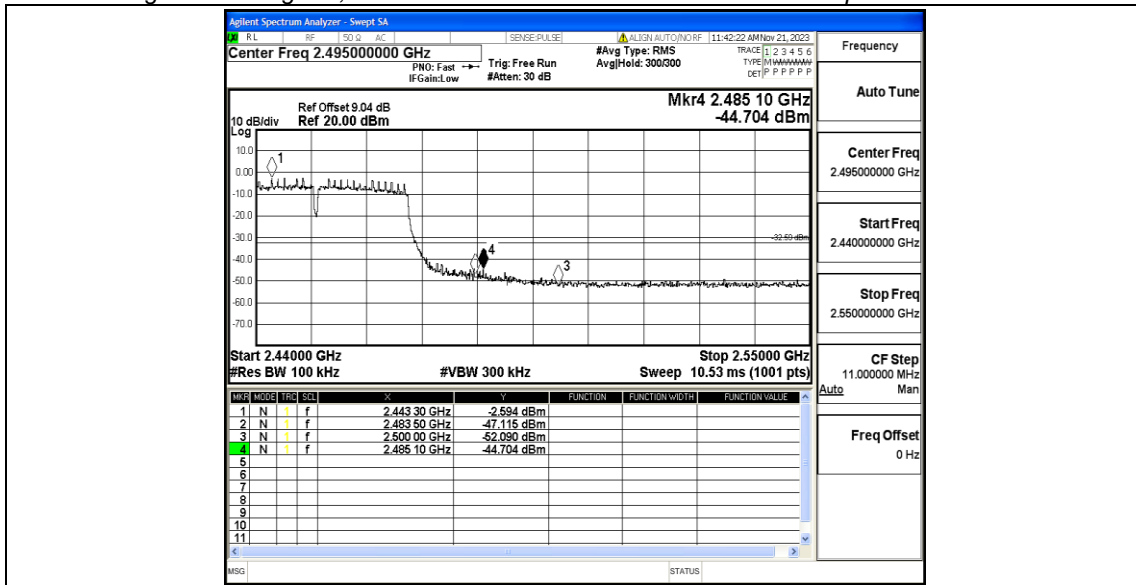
Agilent Spectrum Analyzer - Swept SA

RL RF 50 Ω AC SENSE:PULSE ALIGN AUTO/NORF 11:42:22 AM Nov 21, 2023

Center Freq 2.495000000 GHz

PNO: Fast IFGain:Low

Trig: Free Run #Atten: 30 dB

#Avg Type: RMS Avg|Hold: 300/300

TRACE 1 2 3 4 5 6 TYPE M WWWWW DET P P P P P P

Frequency

Ref Offset 9.04 dB 10 dB/div Ref 20.00 dBm

Mkr4 2.485 10 GHz -44.704 dBm

Log

10.0 0.00 -10.0 -20.0 -30.0 -40.0 -50.0 -60.0 -70.0

1 4 3

-32.59 dBm

Start 2.44000 GHz #Res BW 100 kHz #VBW 300 kHz Stop 2.55000 GHz Sweep 10.53 ms (1001 pts)

| MKR | MODE | TRC | SCL | X | Y | FUNCTION | FUNCTION WIDTH | FUNCTION VALUE |
|---|---|---|---|---|---|---|---|---|
| 1 | N | 1 | f | 2.443 30 GHz | -2.594 dBm | | | |
| 2 | N | 1 | f | 2.483 50 GHz | -47.115 dBm | | | |
| 3 | N | 1 | f | 2.500 00 GHz | -52.090 dBm | | | |
| 4 | N | 1 | f | 2.485 10 GHz | -44.704 dBm | | | |
| 5 | | | | | | | | |
| 6 | | | | | | | | |
| 7 | | | | | | | | |
| 8 | | | | | | | | |
| 9 | | | | | | | | |
| 10 | | | | | | | | |
| 11 | | | | | | | | |

Auto Tune

Center Freq 2.495000000 GHz

Start Freq 2.440000000 GHz

Stop Freq 2.550000000 GHz

CF Step 11.000000 MHz Auto Man

Freq Offset 0 Hz

MSG STATUS